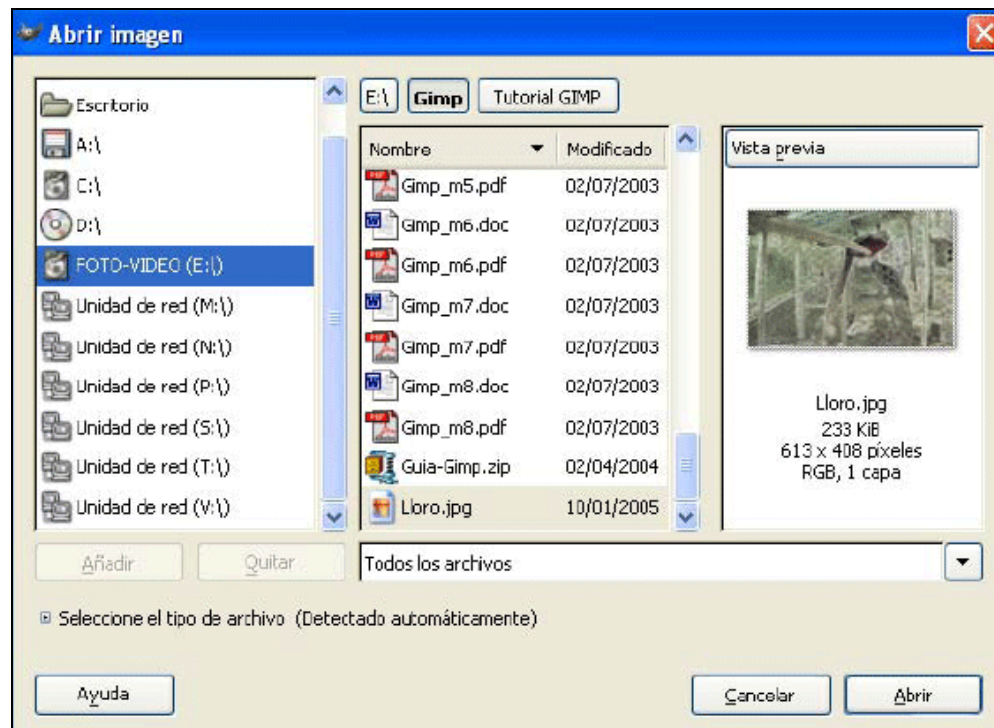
Abrir imagen

Escritorio
A:\
C:\
D:\
FOTO-VIDEO (E:\)
Unidad de red (M:\)
Unidad de red (N:\)
Unidad de red (P:\)
Unidad de red (S:\)
Unidad de red (T:\)
Unidad de red (V:\)

E:\ Gimp Tutorial GIMP

| Nombre | Modificado |
|---|---|
| Gimp_m5.pdf | 02/07/2003 |
| Gimp_m6.doc | 02/07/2003 |
| Gimp_m6.pdf | 02/07/2003 |
| Gimp_m7.doc | 02/07/2003 |
| Gimp_m7.pdf | 02/07/2003 |
| Gimp_m8.doc | 02/07/2003 |
| Gimp_m8.pdf | 02/07/2003 |
| Guia-Gimp.zip | 02/04/2004 |
| Lloro.jpg | 10/01/2005 |

Vista previa

Lloro.jpg
233 KiB
613 x 408 píxeles
RGB, 1 capa

Añadir Quitar

Todos los archivos

Seleccione el tipo de archivo (Detectado automáticamente)

Ayuda

Cancelar Abrir